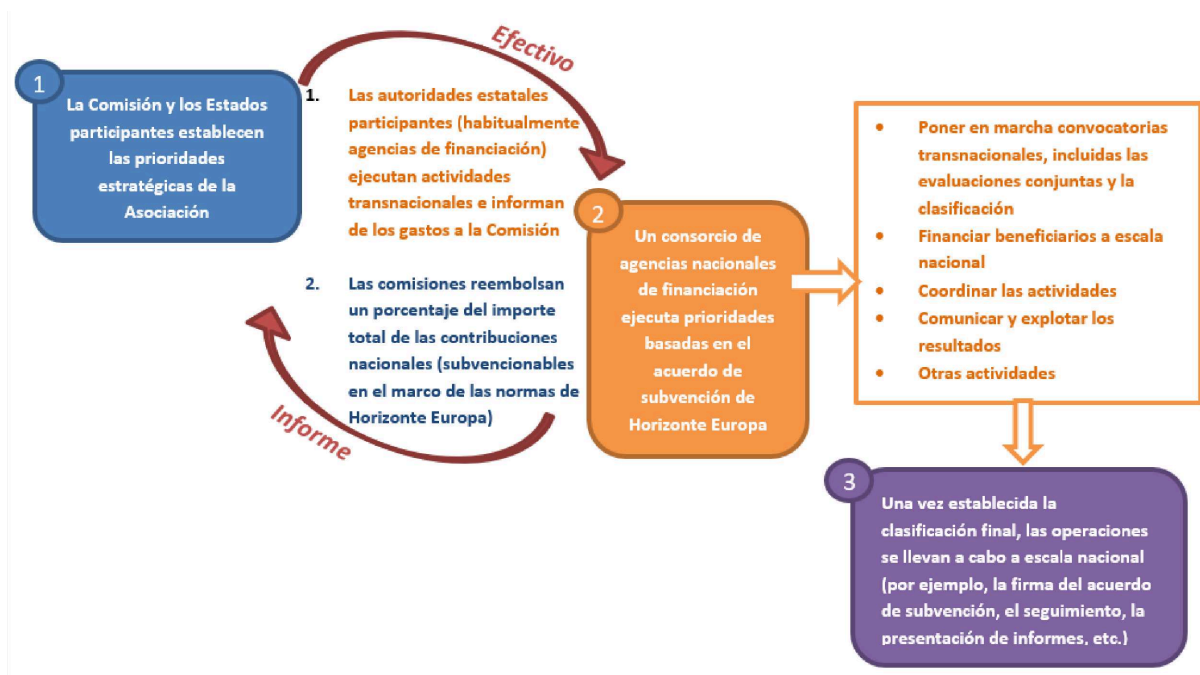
1

La Comisión y los Estados participantes establecen las prioridades estratégicas de la Asociación

Efectivo

1. Las autoridades estatales participantes (habitualmente agencias de financiación) ejecutan actividades transnacionales e informan de los gastos a la Comisión

2. Las comisiones reembolsan un porcentaje del importe total de las contribuciones nacionales (subvencionables en el marco de las normas de Horizonte Europa)

Informe

2

Un consorcio de agencias nacionales de financiación ejecuta prioridades basadas en el acuerdo de subvención de Horizonte Europa

• Poner en marcha convocatorias transnacionales, incluidas las evaluaciones conjuntas y la clasificación
• Financiar beneficiarios a escala nacional
• Coordinar las actividades
• Comunicar y explotar los resultados
• Otras actividades

3

Una vez establecida la clasificación final, las operaciones se llevan a cabo a escala nacional (por ejemplo, la firma del acuerdo de subvención, el seguimiento, la presentación de informes, etc.)